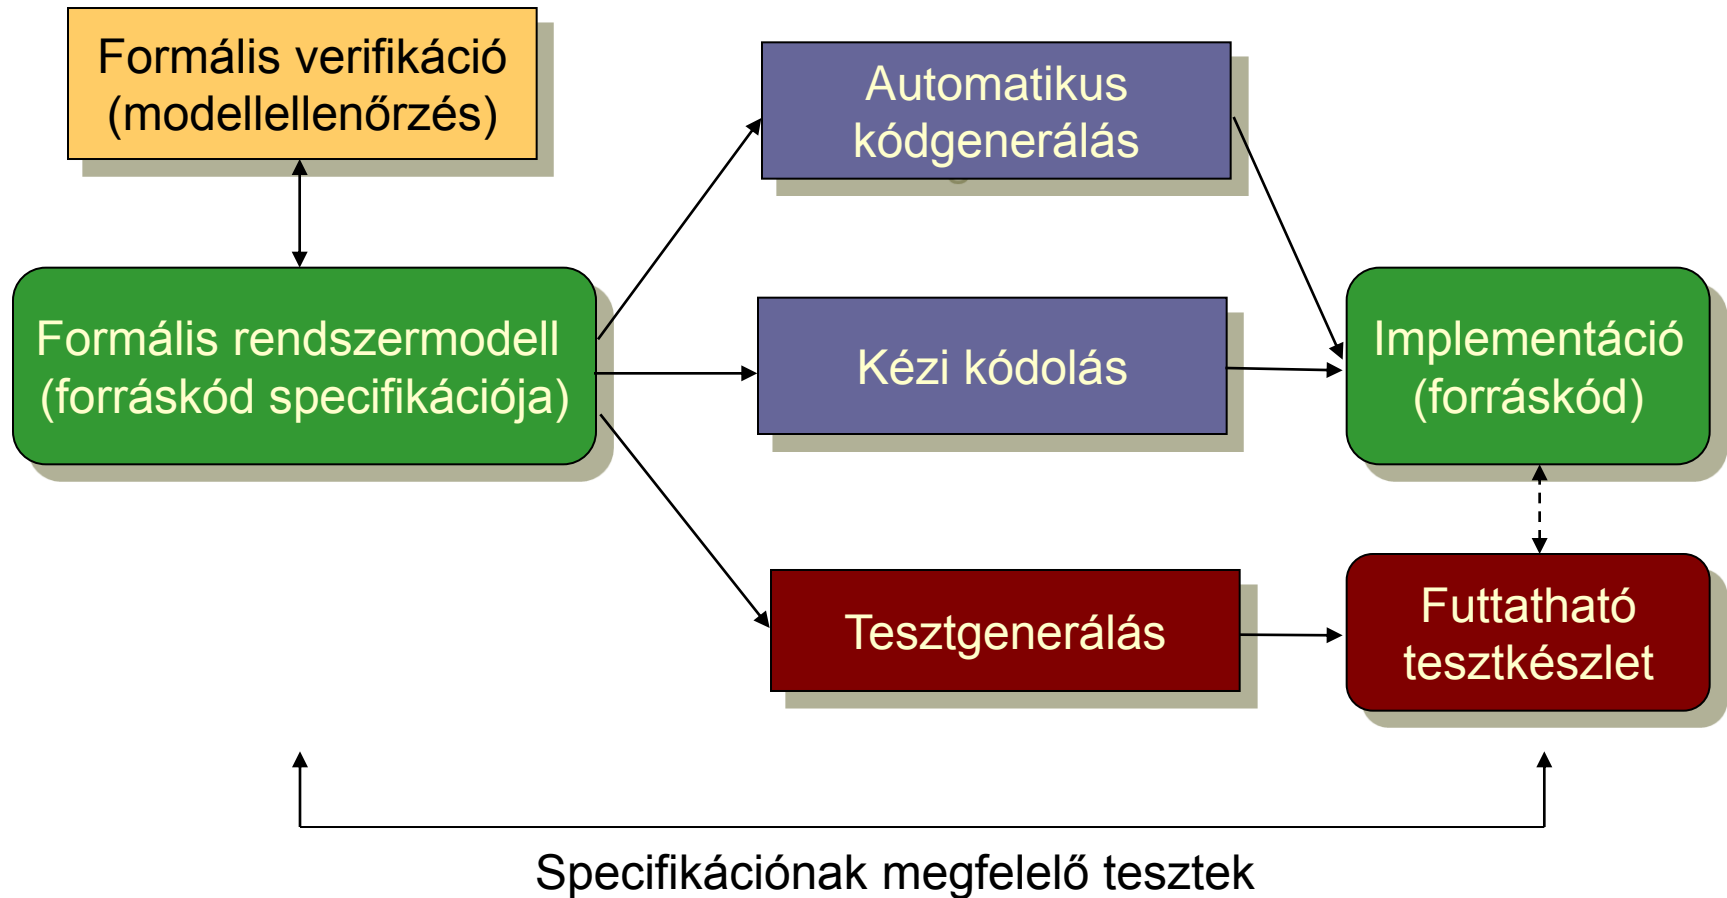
Formális verifikáció (modellellenőrzés)

Automatikus kódgenerálás

Formális rendszermodell (forráskód specifikációja)

Kézi kódolás

Implementáció (forráskód)

Tesztgenerálás

Futtatható tesztkészlet

Specifikációnak megfelelő tesztek